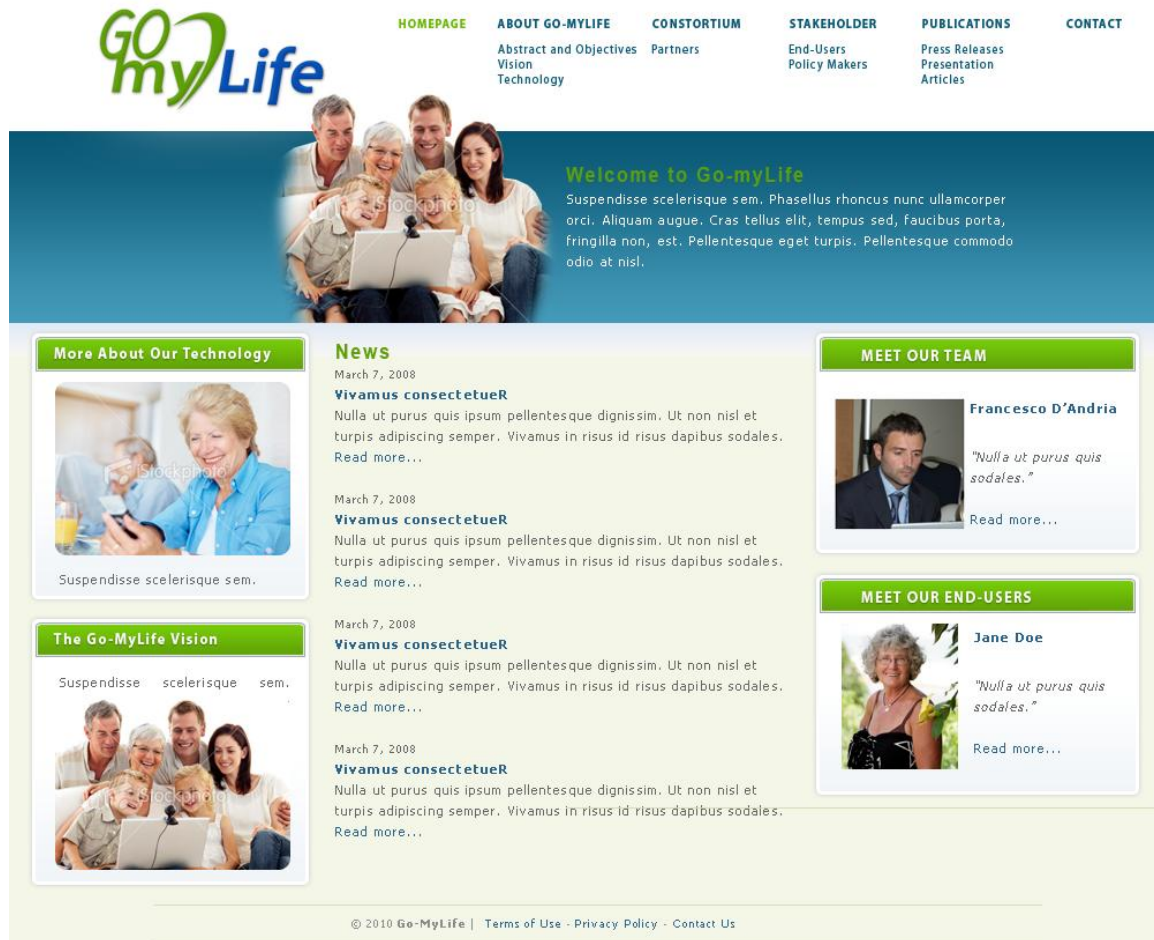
GO myLife

HOMEPAGE

ABOUT GO-MYLIFE
Abstract and Objectives
Vision
Technology

CONSTORTIUM
Partners

STAKEHOLDER
End-Users
Policy Makers

PUBLICATIONS
Press Releases
Presentation
Articles

CONTACT

iStockphoto

Welcome to Go-myLife
Suspendisse scelerisque sem. Phasellus rhoncus nunc ullamcorper orci. Aliquam augue. Cras tellus elit, tempus sed, faucibus porta, fringilla non, est. Pellentesque eget turpis. Pellentesque commodo odio at nisl.

More About Our Technology

iStockphoto

Suspendisse scelerisque sem.

The Go-MyLife Vision

Suspendisse scelerisque sem.

iStockphoto

News

March 7, 2008
Vivamus consectetueR
Nulla ut purus quis ipsum pellentesque dignissim. Ut non nisl et turpis adipiscing semper. Vivamus in risus id risus dapibus sodales.
Read more...

March 7, 2008
Vivamus consectetueR
Nulla ut purus quis ipsum pellentesque dignissim. Ut non nisl et turpis adipiscing semper. Vivamus in risus id risus dapibus sodales.
Read more...

March 7, 2008
Vivamus consectetueR
Nulla ut purus quis ipsum pellentesque dignissim. Ut non nisl et turpis adipiscing semper. Vivamus in risus id risus dapibus sodales.
Read more...

March 7, 2008
Vivamus consectetueR
Nulla ut purus quis ipsum pellentesque dignissim. Ut non nisl et turpis adipiscing semper. Vivamus in risus id risus dapibus sodales.
Read more...

MEET OUR TEAM

Francesco D'Andria

"Nulla ut purus quis sodales."

Read more...

MEET OUR END-USERS

Jane Doe

"Nulla ut purus quis sodales."

Read more...

© 2010 Go-MyLife | Terms of Use - Privacy Policy - Contact Us